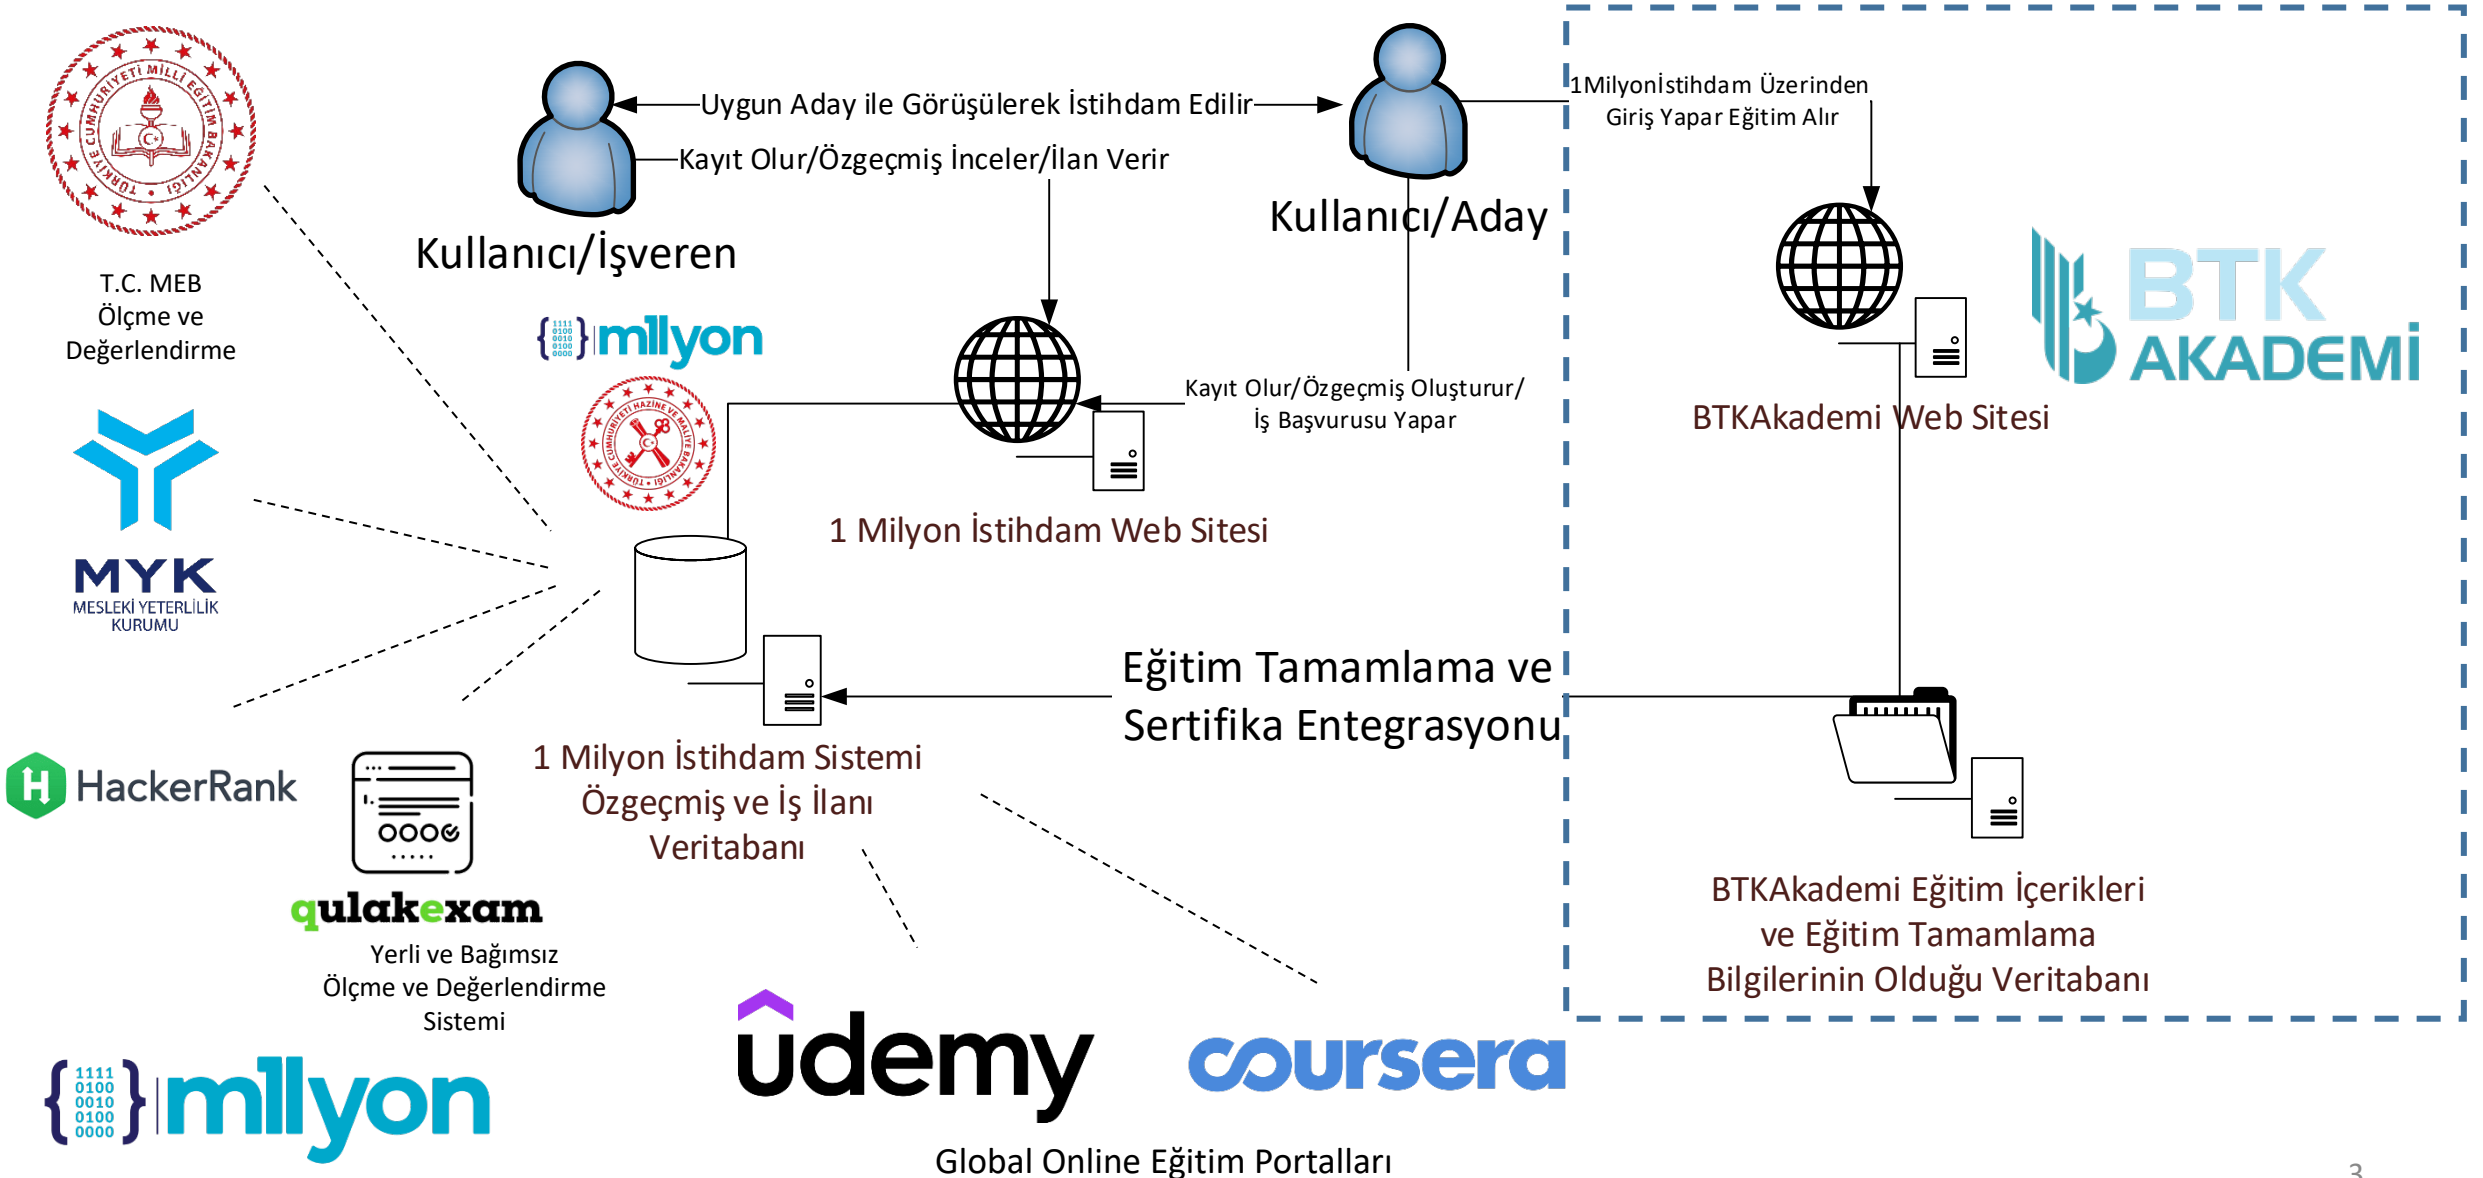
T.C. MEB
Ölçme ve
Değerlendirme

Uygun Aday ile Görüşülerek İstihdam Edilir

Kayıt Olur/Özgeçmiş İnceler/İlan Verir

Kullanıcı/İşveren

Kullanıcı/Aday

1Milyonİstihdam Üzerinden
Giriş Yapar Eğitim Alır

1111
0100
0010
0100
0000
milyon

BTK
AKADEMI

Kayıt Olur/Özgeçmiş Oluşturur/
İş Başvurusu Yapar

BTKAkademi Web Sitesi

MYK
MESLEKİ YETERLİLİK
KURUMU

1 Milyon İstihdam Web Sitesi

Eğitim Tamamlama ve
Sertifika Entegrasyonu

HackerRank

1 Milyon İstihdam Sistemi
Özgeçmiş ve İş İlanı
Veritabanı

qulakexam
Yerli ve Bağımsız
Ölçme ve Değerlendirme
Sistemi

BTKAkademi Eğitim İçerikleri
ve Eğitim Tamamlama
Bilgilerinin Olduğu Veritabanı

1111
0100
0010
0100
0000
milyon

udemy

coursera

Global Online Eğitim Portalları

3